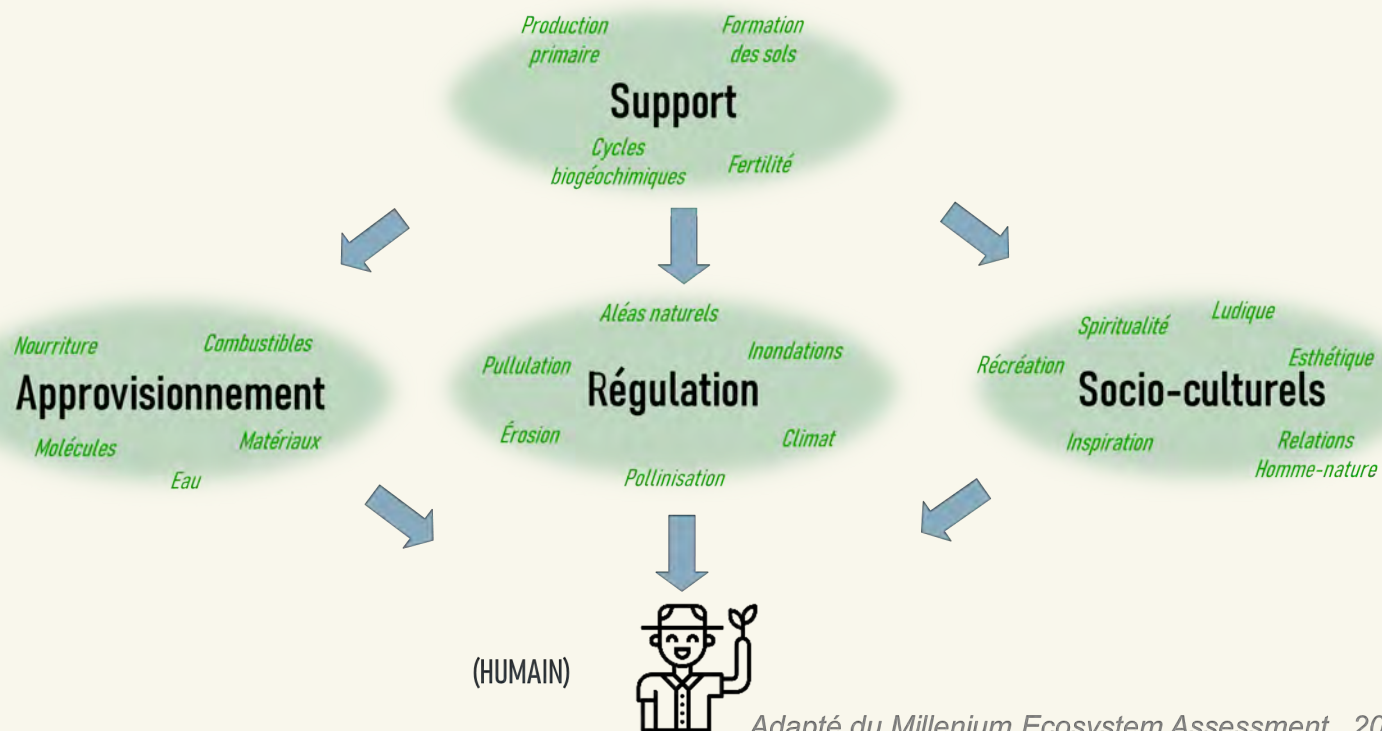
Production primaire

Formation des sols

Support

Cycles biogéochimiques

Fertilité

Nourriture

Combustibles

Approvisionnement

Molécules

Matériaux

Eau

Aléas naturels

Pullulation

Inondations

Régulation

Érosion

Climat

Pollinisation

Spiritualité

Ludique

Récréation

Esthétique

Socio-culturels

Inspiration

Relations Homme-nature

(HUMAIN)

Adapté du Millenium Ecosystem Assessment, 20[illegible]